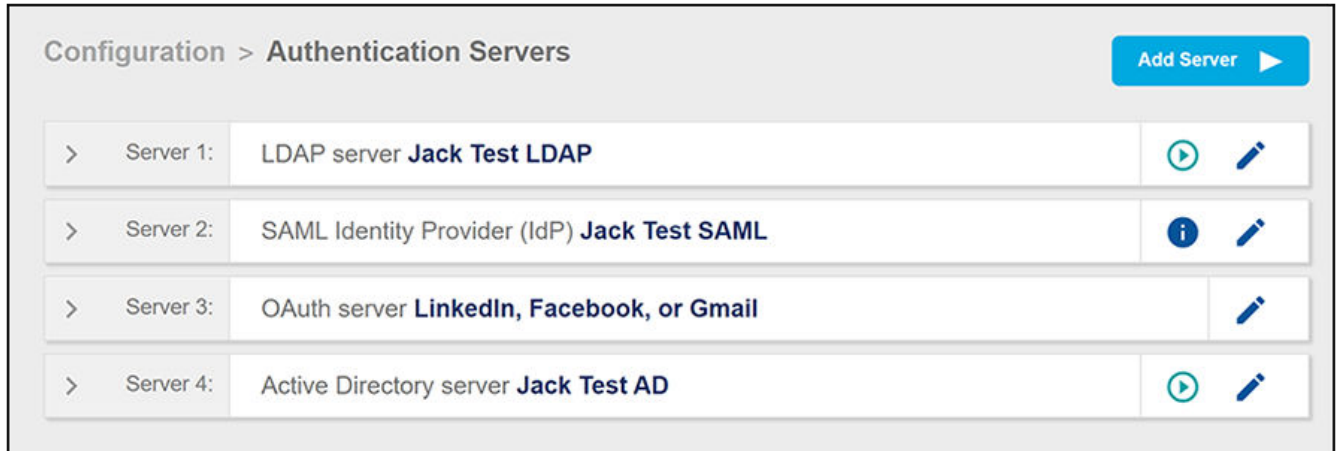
Configuration > Authentication Servers

Add Server

Server 1: LDAP server Jack Test LDAP

Server 2: SAML Identity Provider (IdP) Jack Test SAML

Server 3: OAuth server LinkedIn, Facebook, or Gmail

Server 4: Active Directory server Jack Test AD